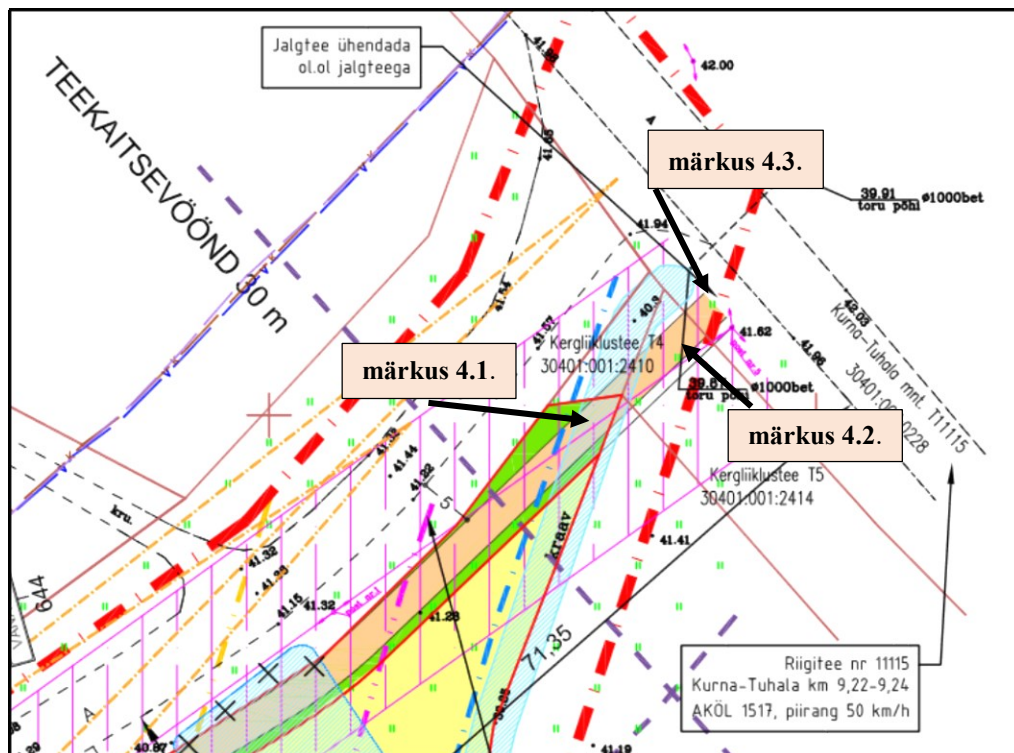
Jalgtee ühendada
ol.ol jalgteega

TEEKAITSEVÖÖND 30 m

42.00

41.92

41.95

märkus 4.3.

39.91 toru põhi ø1000bet

41.94

41.54

41.57

40.3

Kergliiklustee T4
30401:001:2410

41.62

41.96

42.03
Kurna-Tuhala mnt. T11115
30401:00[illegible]0228

märkus 4.1.

39.61 toru põhi ø1000bet

märkus 4.2.

Kergliiklustee T5
30401:001:2414

41.53

41.44

41.22

5

kru.

41.32

41.23

41.15

41.32

41.28

kraav

41.41

71.35

644

Riigitee nr 11115
Kurna-Tuhala km 9,22-9,24
AKÖL 1517, piirang 50 km/h

40.87

39.95

41.19